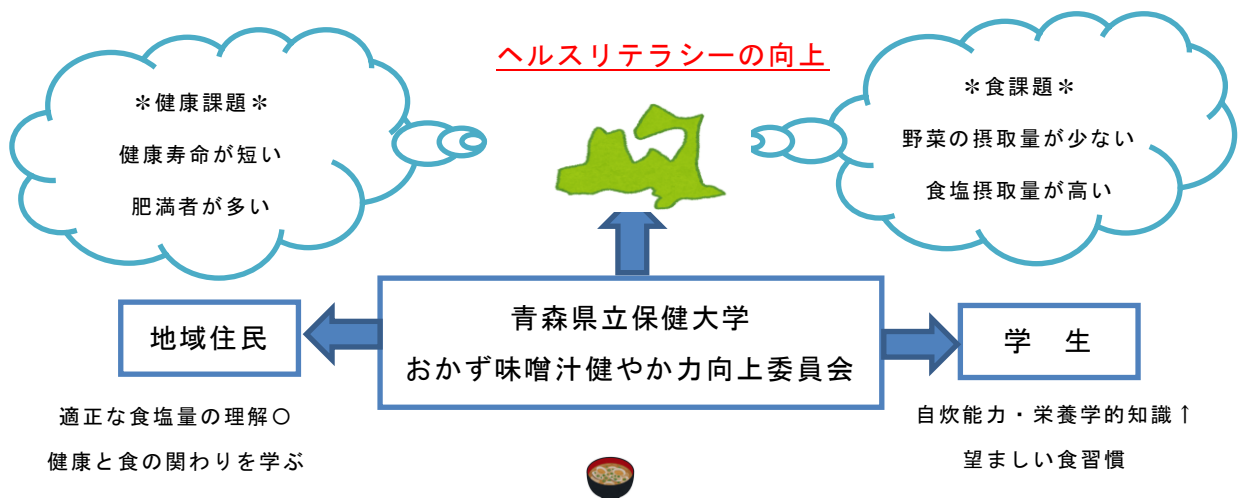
ヘルスリテラシーの向上

＊健康課題＊
健康寿命が短い
肥満者が多い

＊食課題＊
野菜の摂取量が少ない
食塩摂取量が高い

地域住民

青森県立保健大学
おかず味噌汁健やか力向上委員会

学　生

適正な食塩量の理解〇
健康と食の関わりを学ぶ

自炊能力・栄養学的知識↑
望ましい食習慣